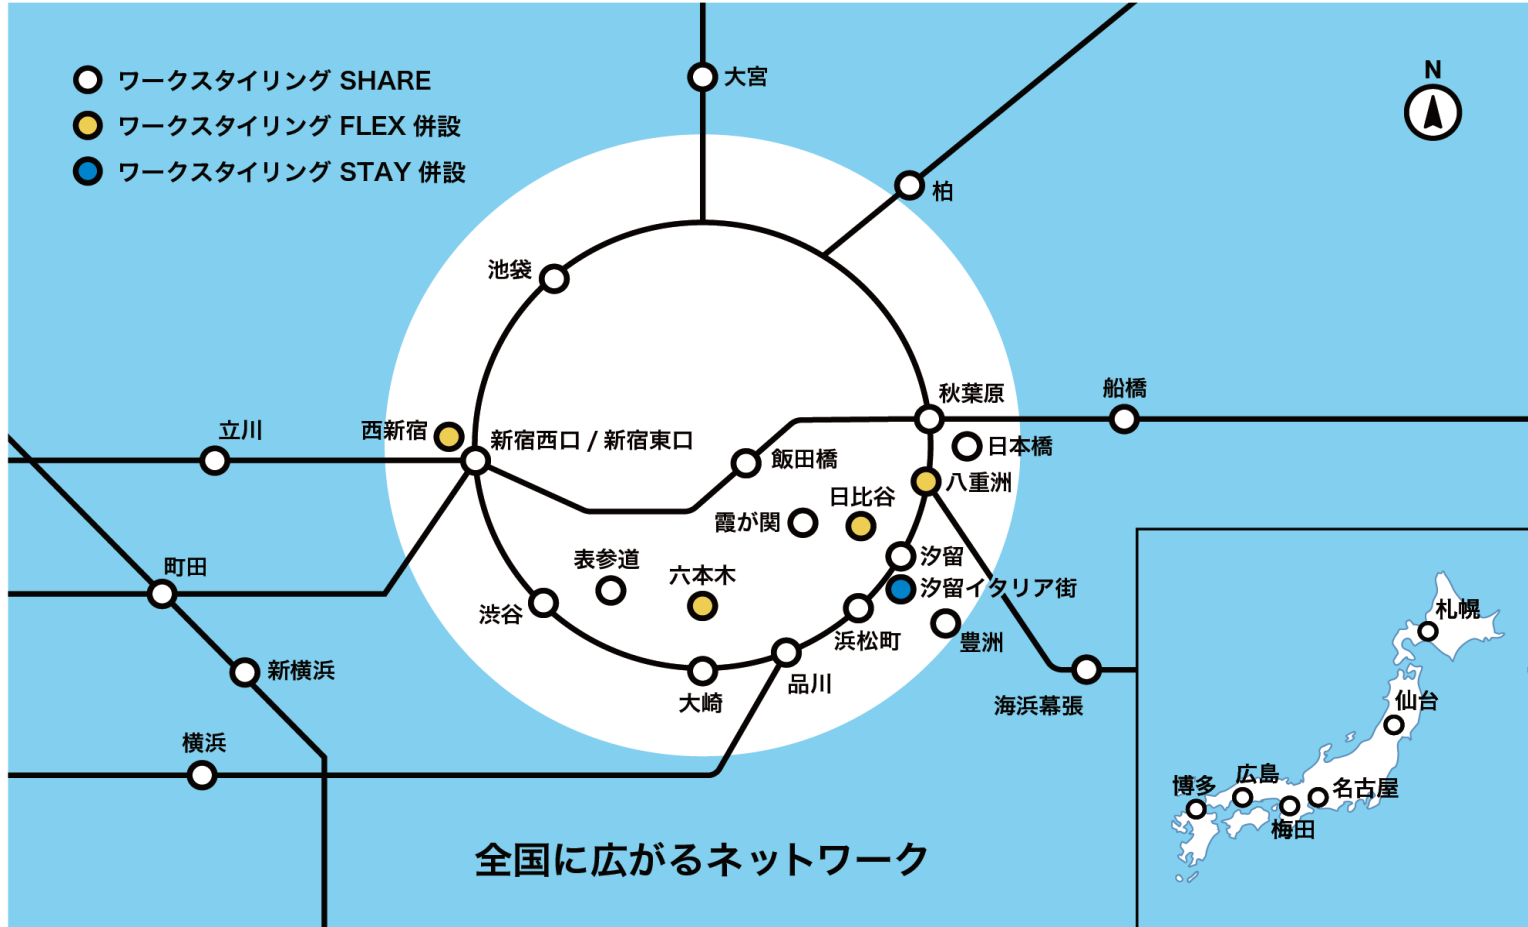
ワークスタイリング SHARE
ワークスタイリング FLEX 併設
ワークスタイリング STAY 併設

大宮
N
柏
池袋
秋葉原
船橋
立川
西新宿
新宿西口 / 新宿東口
日本橋
飯田橋
八重洲
日比谷
霞が関
汐留
町田
表参道
六本木
汐留イタリア街
渋谷
浜松町
豊洲
新横浜
品川
大崎
海浜幕張
横浜
札幌
仙台
博多
広島
名古屋
梅田
全国に広がるネットワーク